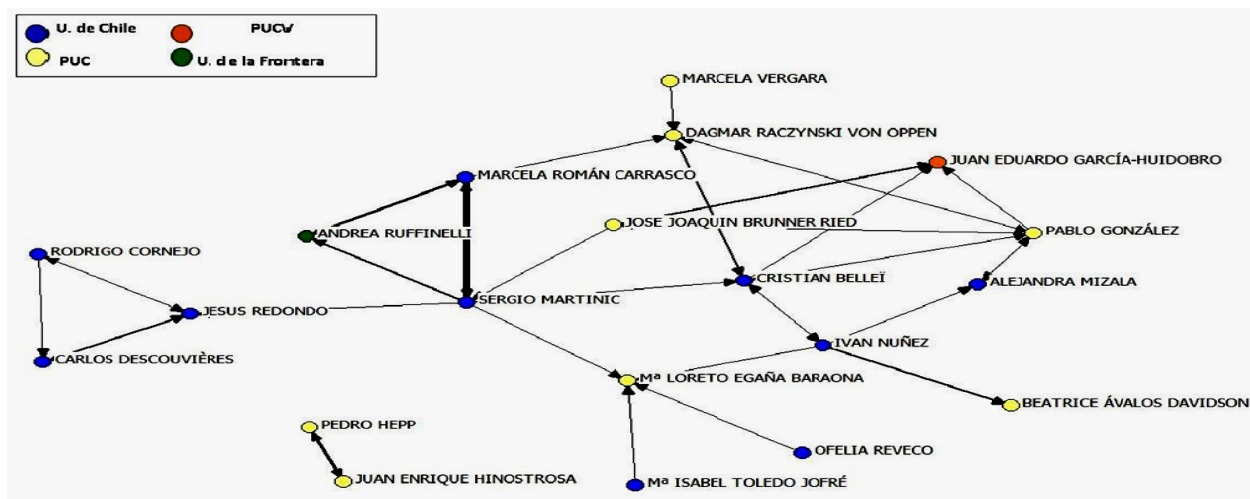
U. de Chile
PUCV
PUC
U. de la Frontera

MARCELA VERGARA
DAGMAR RACZYNSKI VON OPPEN
JUAN EDUARDO GARCÍA-HUIDOBRO
MARCELA ROMÁN CARRASCO
JOSE JOAQUIN BRUNNER RIED
PABLO GONZÁLEZ
ANDREA RUFFINELLI
RODRIGO CORNEJO
JESUS REDONDO
SERGIO MARTINIC
CRISTIAN BELLEÏ
ALEJANDRA MIZALA
CARLOS DESCOUVIÈRES
IVAN NUÑEZ
Mª LORETO EGAÑA BARAONA
BEATRICE ÁVALOS DAVIDSON
PEDRO HEPP
OFELIA REVECO
JUAN ENRIQUE HINOSTROSA
Mª ISABEL TOLEDO JOFRÉ